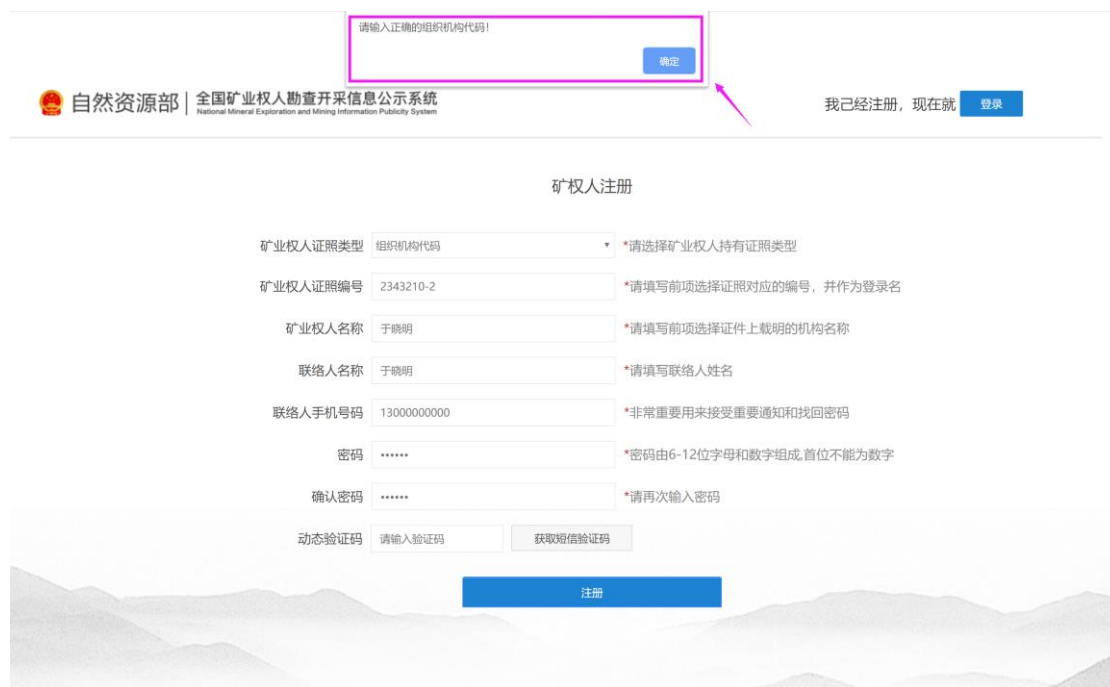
请输入正确的组织机构代码!

确定

自然资源部 | 全国矿业权人勘查开采信息公示系统
National Mineral Exploration and Mining Information Publicity System

我已经注册，现在就 登录

矿权人注册

| | | |
|---|---|---|
| 矿业权人证照类型 | 组织机构代码 | *请选择矿业权人持有证照类型 |
| 矿业权人证照编号 | 2343210-2 | *请填写前项选择证照对应的编号，并作为登录名 |
| 矿业权人名称 | 于晓明 | *请填写前项选择证件上载明的机构名称 |
| 联络人名称 | 于晓明 | *请填写联络人姓名 |
| 联络人手机号码 | 13000000000 | *非常重要用来接受重要通知和找回密码 |
| 密码 | •••••• | *密码由6-12位字母和数字组成,首位不能为数字 |
| 确认密码 | •••••• | *请再次输入密码 |
| 动态验证码 | 请输入验证码 | 获取短信验证码 |

注册